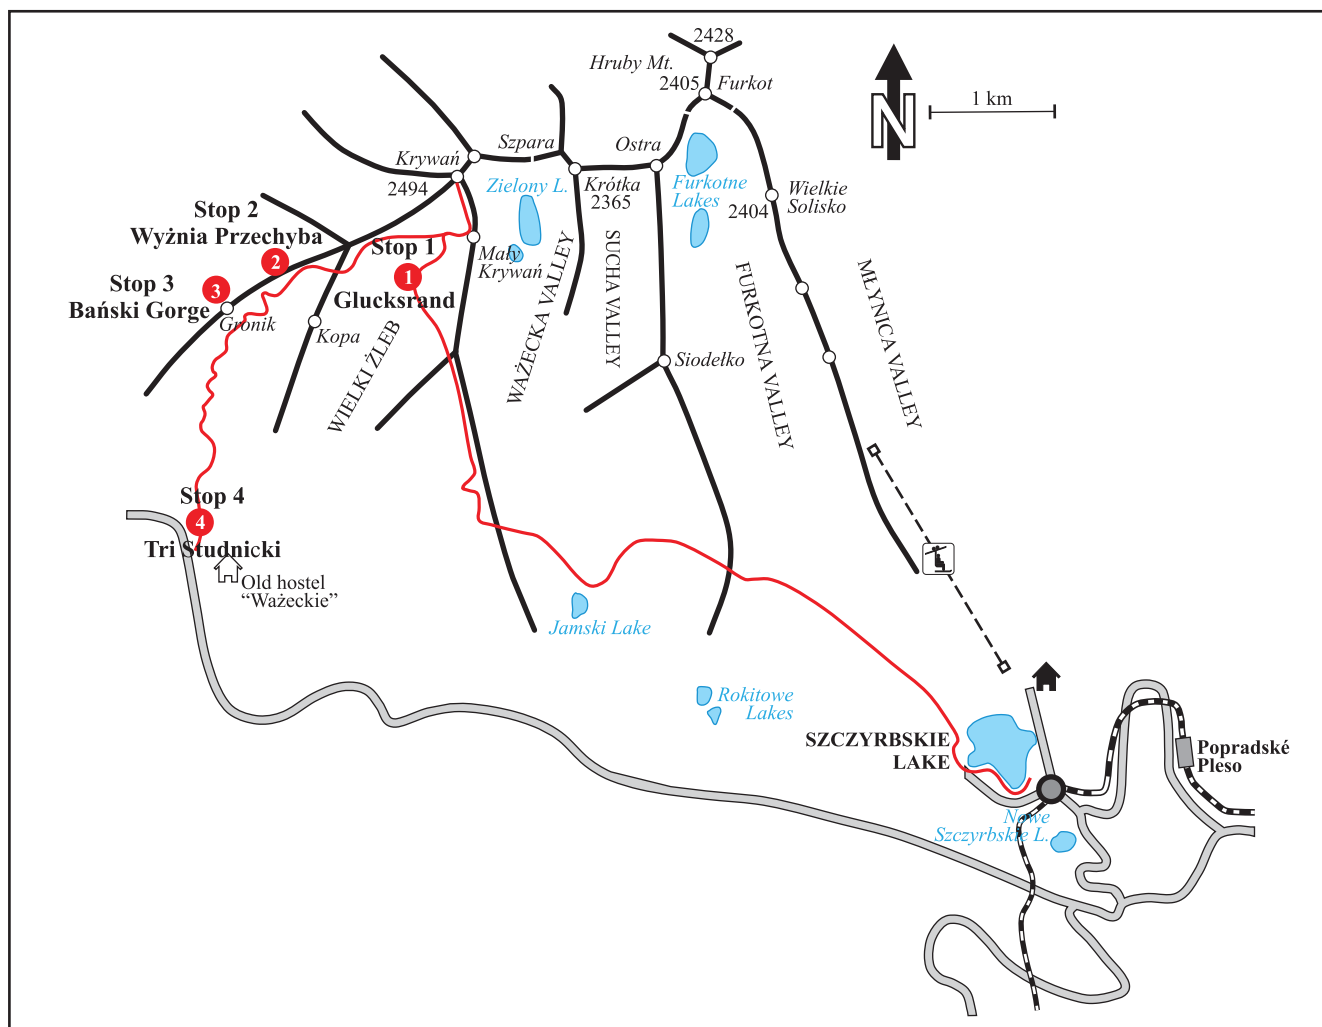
2428
Hruby Mt.
2405
Furkot
N
1 km
Szpara
Ostra
Krywań
2494
Zielony L.
Krótka
2365
Furkotne
Lakes
Wielkie
Solisko
2404
Stop 2
Wyżnia Przechyba
Stop 1
Mały
Krywań
2
1
Stop 3
Bański Gorge
3
Glucksrand
Gronik
Kopa
WIELKI ŻLEB
WAŻECKA VALLEY
SUCHA VALLEY
Siodełko
FURKOTNA VALLEY
MŁYNICA VALLEY
Stop 4
4
Tri Studnicki
Old hostel
"Ważeckie"
Jamski Lake
Rokitowe
Lakes
SZCZYRBSKIE
LAKE
Popradské
Pleso
Nowe
Szczyrbskie L.